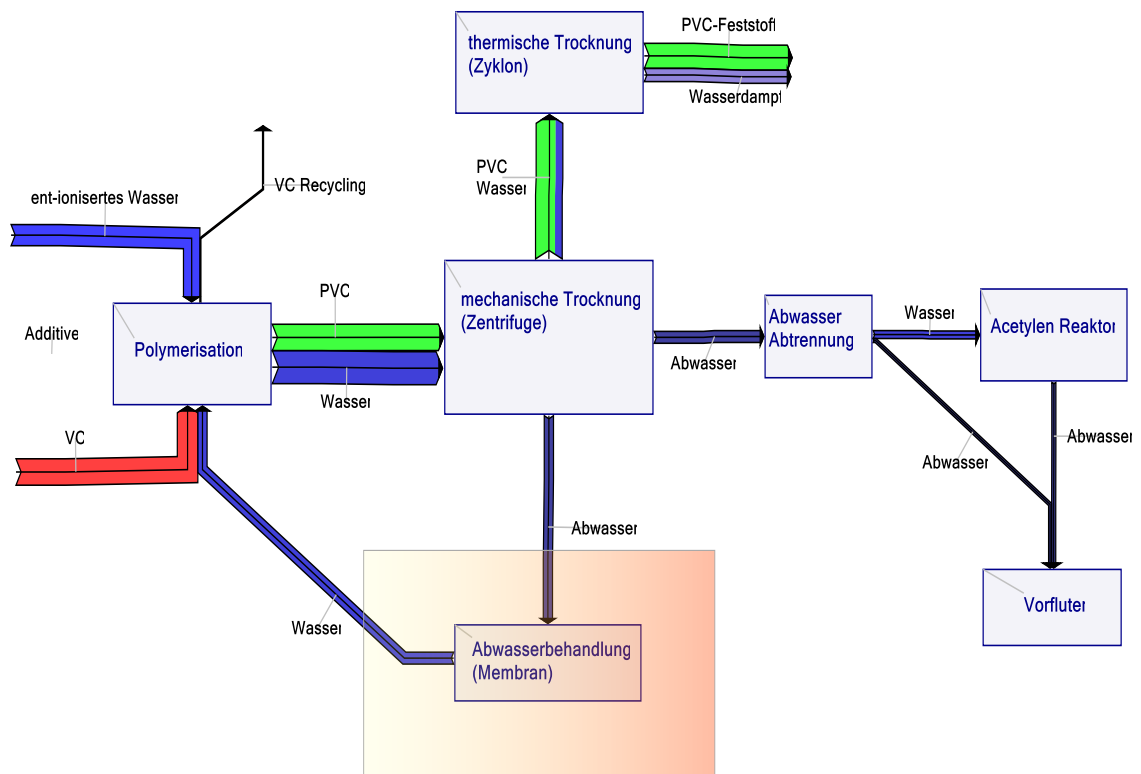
thermische Trocknung (Zyklon)

PVC-Feststoff

Wasserdampf

PVC
Wasser

VC Recycling

ent-ionisertes Wasser

Additive

Polymerisation

PVC

Wasser

mechanische Trocknung (Zentrifuge)

Abwasser

Abwasser Abtrennung

Wasser

Acetylen Reaktor

VC

Abwasser

Abwasser

Abwasser

Wasser

Abwasserbehandlung (Membran)

Vorfluter